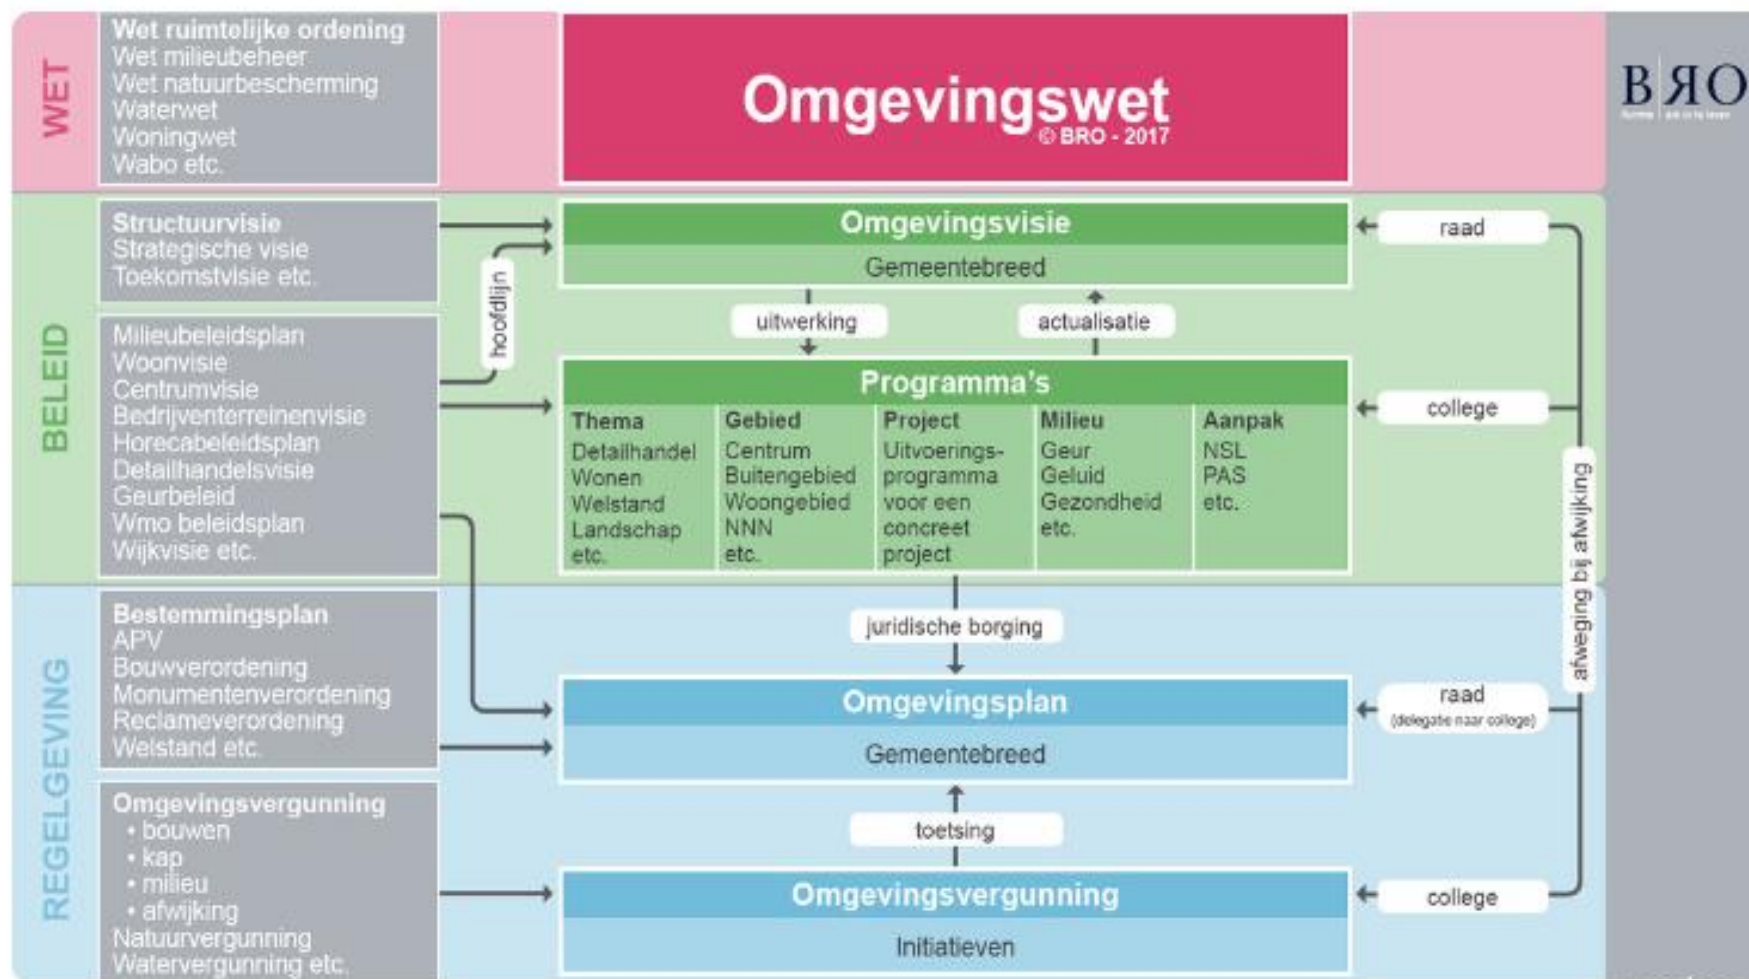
WET

Wet ruimtelijke ordening
Wet milieubeheer
Wet natuurbescherming
Waterwet
Woningwet
Wabo etc.

Omgevingswet
© BRO - 2017

BRO
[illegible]

BELEID

Structuurvisie
Strategische visie
Toekomstvisie etc.

Milieubeleidsplan
Woonvisie
Centrumvisie
Bedrijventerreinenvisie
Horecabeleidsplan
Detailhandelsvisie
Geurbeleid
Wmo beleidsplan
Wijkvisie etc.

hoofdlijn

Omgevingsvisie
Gemeentebreed

raad

uitwerking

actualisatie

Programma's

| Thema | Gebied | Project | Milieu | Aanpak |
|---|---|---|---|---|
| Detailhandel Wonen Welstand Landschap etc. | Centrum Buitengebied Woongebied NNN etc. | Uitvoeringsprogramma voor een concreet project | Geur Geluid Gezondheid etc. | NSL PAS etc. |

college

afweging bij afwijking

REGELGEVING

Bestemmingsplan
APV
Bouwverordening
Monumentenverordening
Reclameverordening
Welstand etc.

Omgevingsvergunning
• bouwen
• kap
• milieu
• afwijking
Natuurvergunning
Watervergunning etc.

juridische borging

Omgevingsplan
Gemeentebreed

raad
(delegatie naar college)

toetsing

Omgevingsvergunning
Initiatieven

college